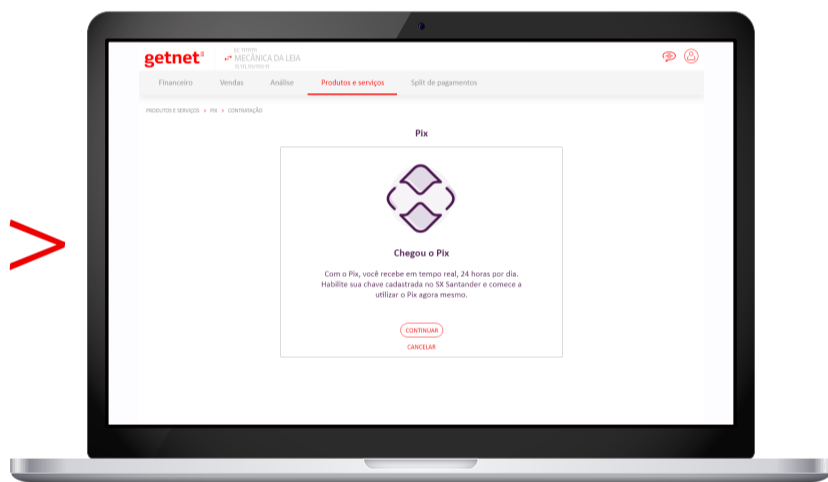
getnet

EC 1111111
MECÂNICA DA LEIA
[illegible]

Financeiro Vendas Análise Produtos e serviços Split de pagamentos

PRODUTOS E SERVIÇOS > PIX > CONTRATAÇÃO

Pix

Chegou o Pix

Com o Pix, você recebe em tempo real, 24 horas por dia. Habilite sua chave cadastrada no SX Santander e comece a utilizar o Pix agora mesmo.

CONTINUAR

CANCELAR